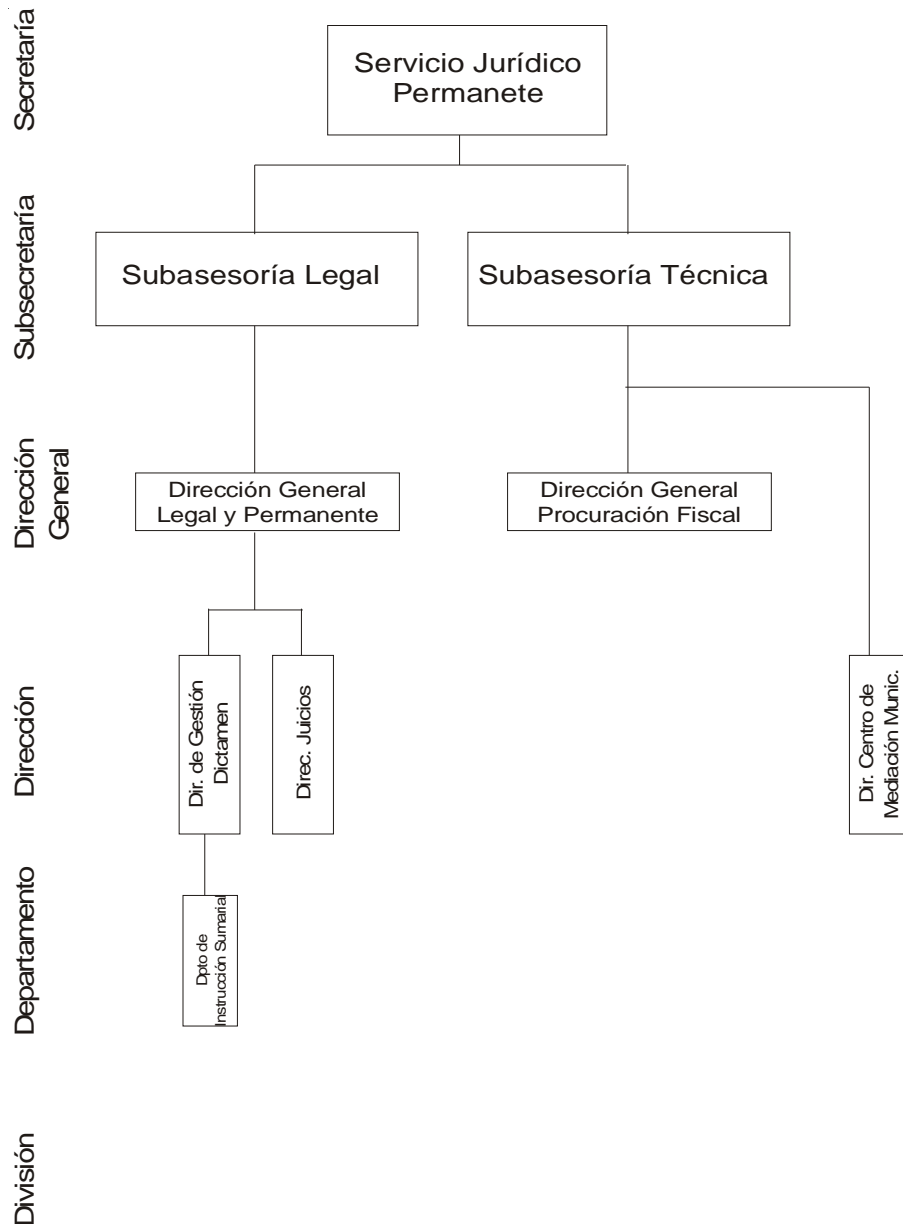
Secretaría

Servicio Jurídico Permanete

Subsecretaría

Subasesoría Legal

Subasesoría Técnica

Dirección General

Dirección General Legal y Permanente

Dirección General Procuración Fiscal

Dirección

Dir. de Gestión Dictamen

Direc. Juicios

Dir. Centro de Mediación Munic.

Departamento

Dpto de Instrucción Sumarial

División